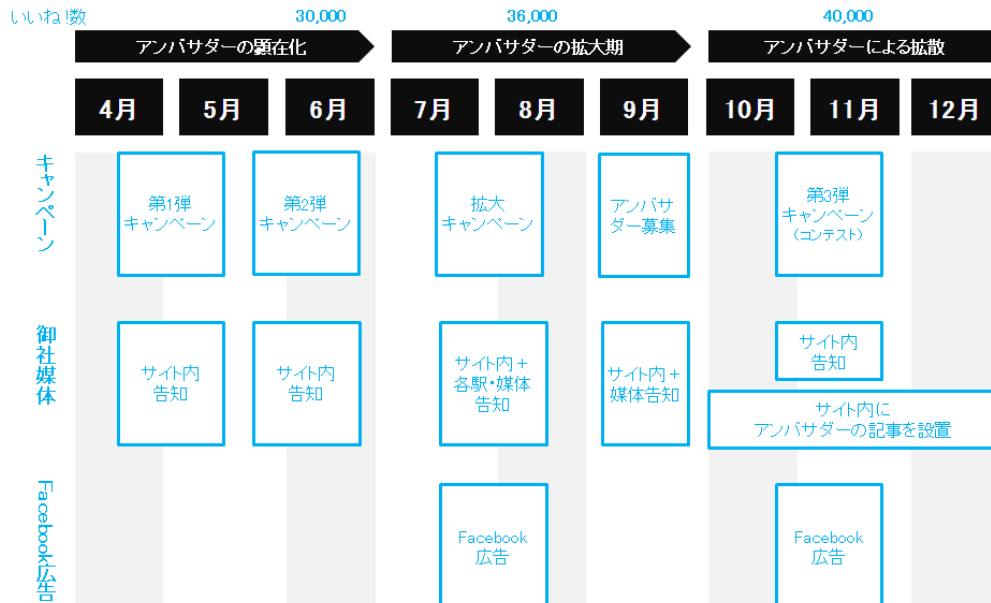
| いいね!数 | | | 30,000 | | | 36,000 | | | 40,000 |
|---|---|---|---|---|---|---|---|---|---|
| | アンバサダーの顕在化 | | | アンバサダーの拡大期 | | | アンバサダーによる拡散 | | |
| | 4月 | 5月 | 6月 | 7月 | 8月 | 9月 | 10月 | 11月 | 12月 |
| キャンペーン | 第1弾 キャンペーン | | 第2弾 キャンペーン | 拡大 キャンペーン | | アンバサダー募集 | | 第3弾 キャンペーン (コンテスト) | |
| 御社媒体 | サイト内 告知 | | サイト内 告知 | サイト内+ 各駅・媒体 告知 | | サイト内+ 媒体告知 | | サイト内 告知 | |
| | | | | | | | サイト内に アンバサダーの記事を設置 | | |
| Facebook広告 | | | | Facebook 広告 | | | | Facebook 広告 | |